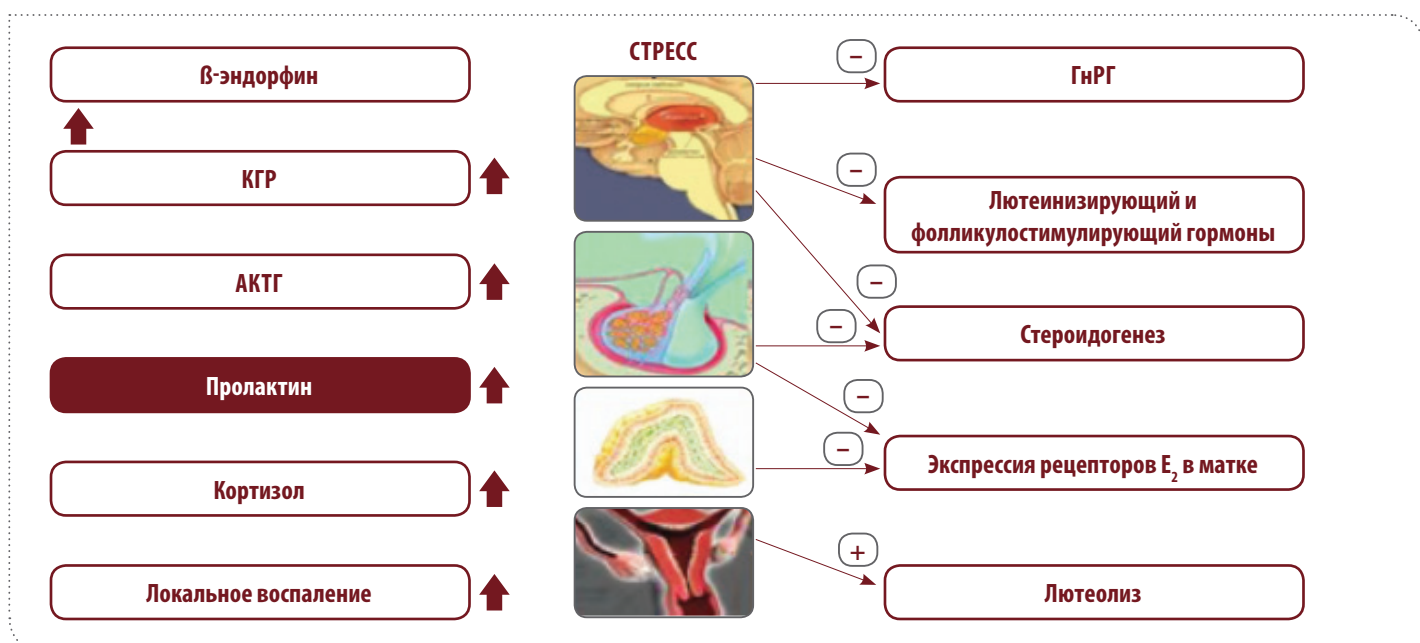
ß-эндорфин

КГР

АКТГ

Пролактин

Кортизол

Локальное воспаление

СТРЕСС

–

ГнРГ

–

Лютеинизирующий и фолликулостимулирующий гормоны

–

–

Стероидогенез

–

–

Экспрессия рецепторов $E_2$ в матке

+

Лютеолиз